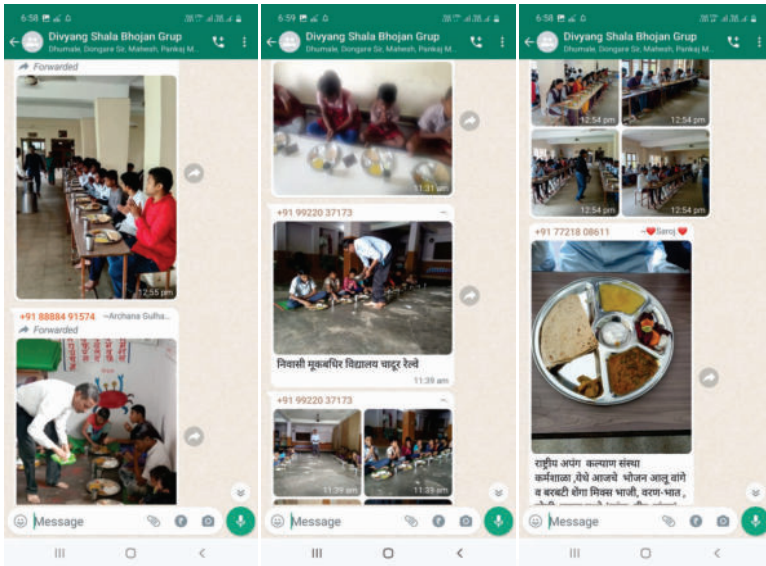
6:58

Divyang Shala Bhojan Grup
Dhumale, Dongare Sir, Mahesh, Pankaj M...

Forwarded

12:55 pm

+91 88884 91574 ~Archana Gulha...
Forwarded

Message

6:59

Divyang Shala Bhojan Grup
Dhumale, Dongare Sir, Mahesh, Pankaj M...

11:31 am

+91 99220 37173

निवासी मूकबधिर विद्यालय चाटूर रेल्वे

11:39 am

+91 99220 37173

11:39 am

11:39 am

Message

6:58

Divyang Shala Bhojan Grup
Dhumale, Dongare Sir, Mahesh, Pankaj M...

12:54 pm

12:54 pm

12:54 pm

12:54 pm

+91 77218 08611 ~Saroj

राष्ट्रीय अपंग कल्याण संस्था कर्मशाळा ,येथे आजचे भोजन आलु वांगे व बरबटी शेंगा मिक्स भाजी, वरण-भात ,

Message